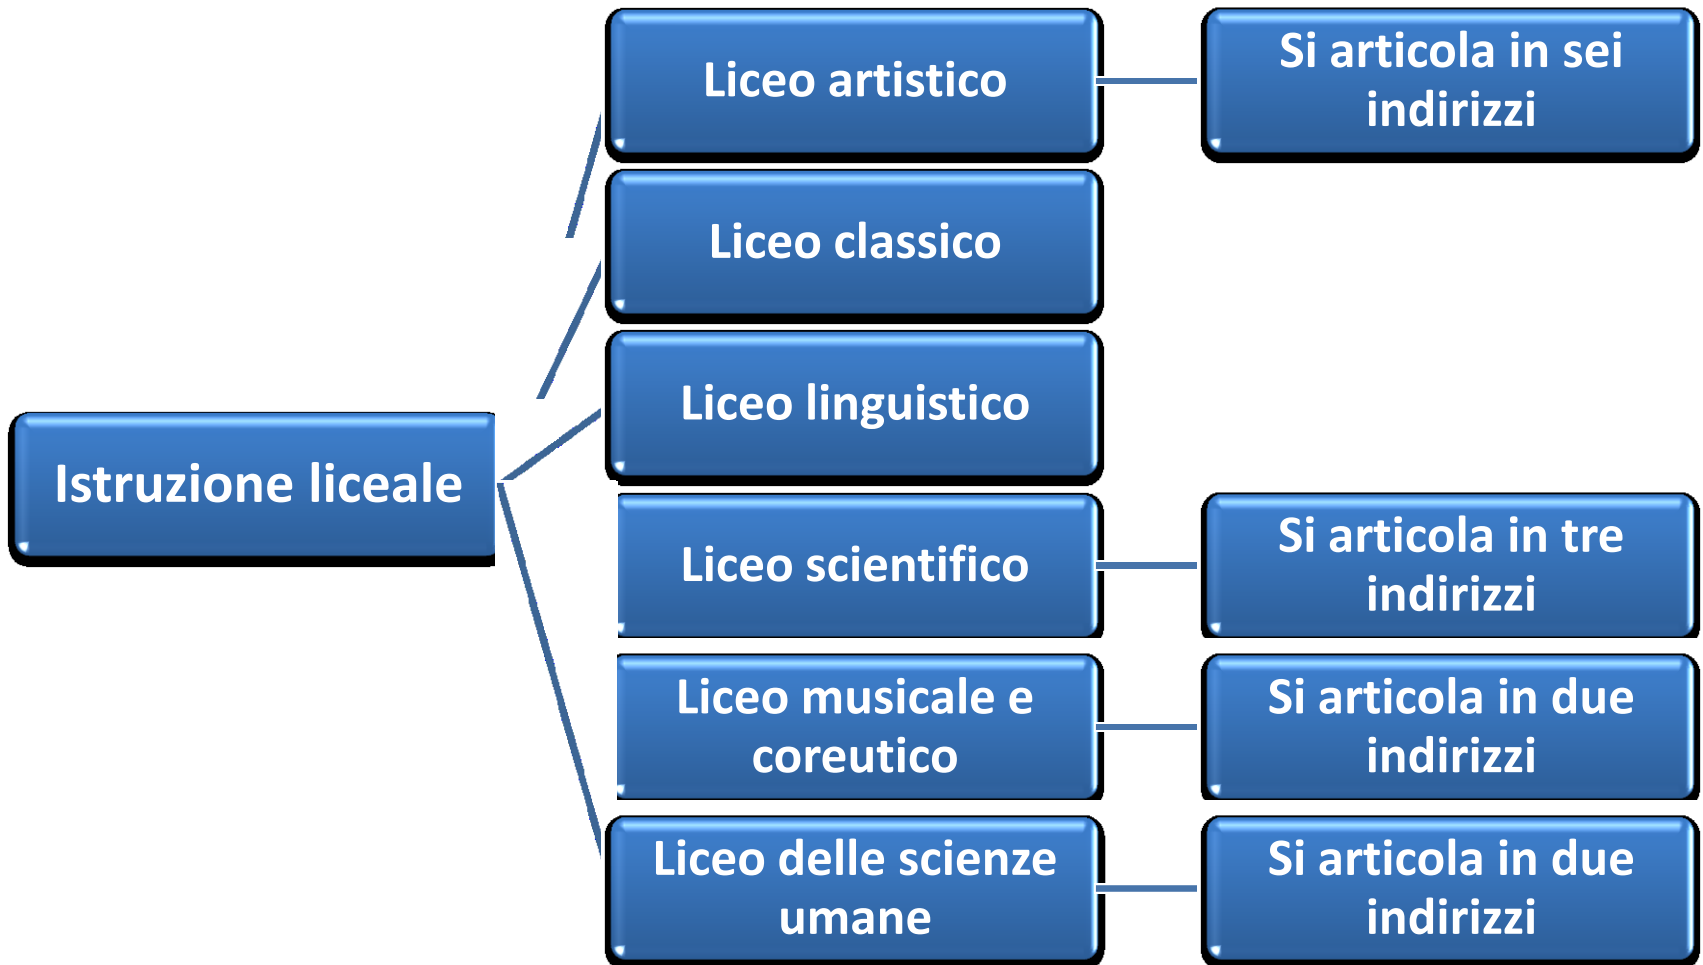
Istruzione liceale

Liceo artistico

Si articola in sei indirizzi

Liceo classico

Liceo linguistico

Liceo scientifico

Si articola in tre indirizzi

Liceo musicale e coreutico

Si articola in due indirizzi

Liceo delle scienze umane

Si articola in due indirizzi